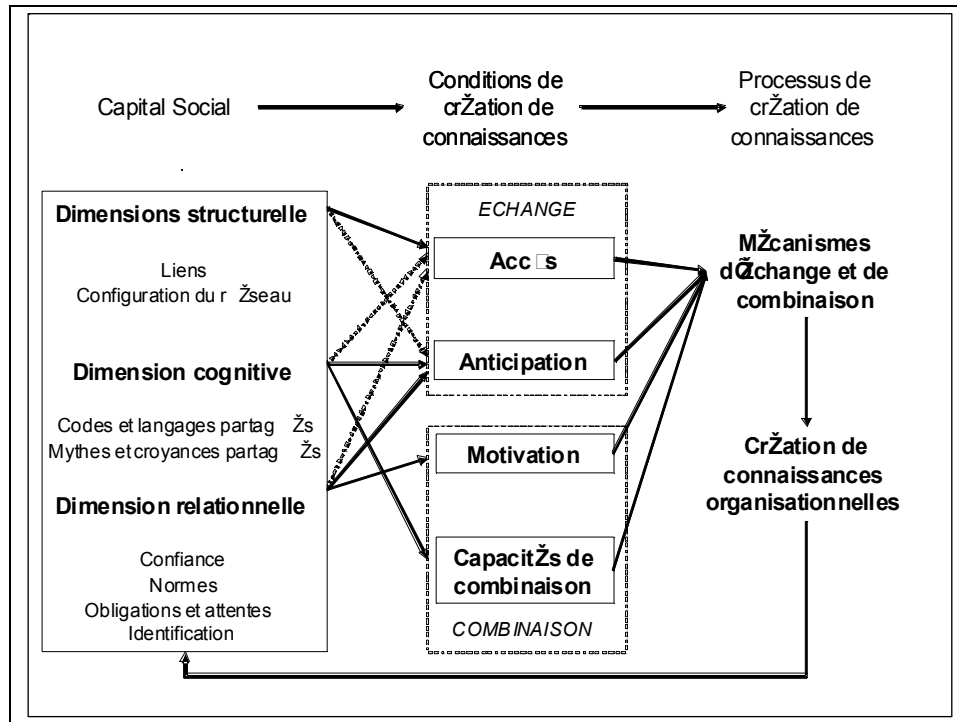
Capital Social

Conditions de crŽation de connaissances

Processus de crŽation de connaissances

Dimensions structurelle

Liens
Configuration du rŽseau

Dimension cognitive

Codes et langages partagŽs
Mythes et croyances partagŽs

Dimension relationnelle

Confiance
Normes
Obligations et attentes
Identification

ECHANGE

Acc□s

Anticipation

Motivation

CapacitŽs de combinaison

COMBINAISON

MŽcanismes dŽchange et de combinaison

CrŽation de connaissances organisationnelles